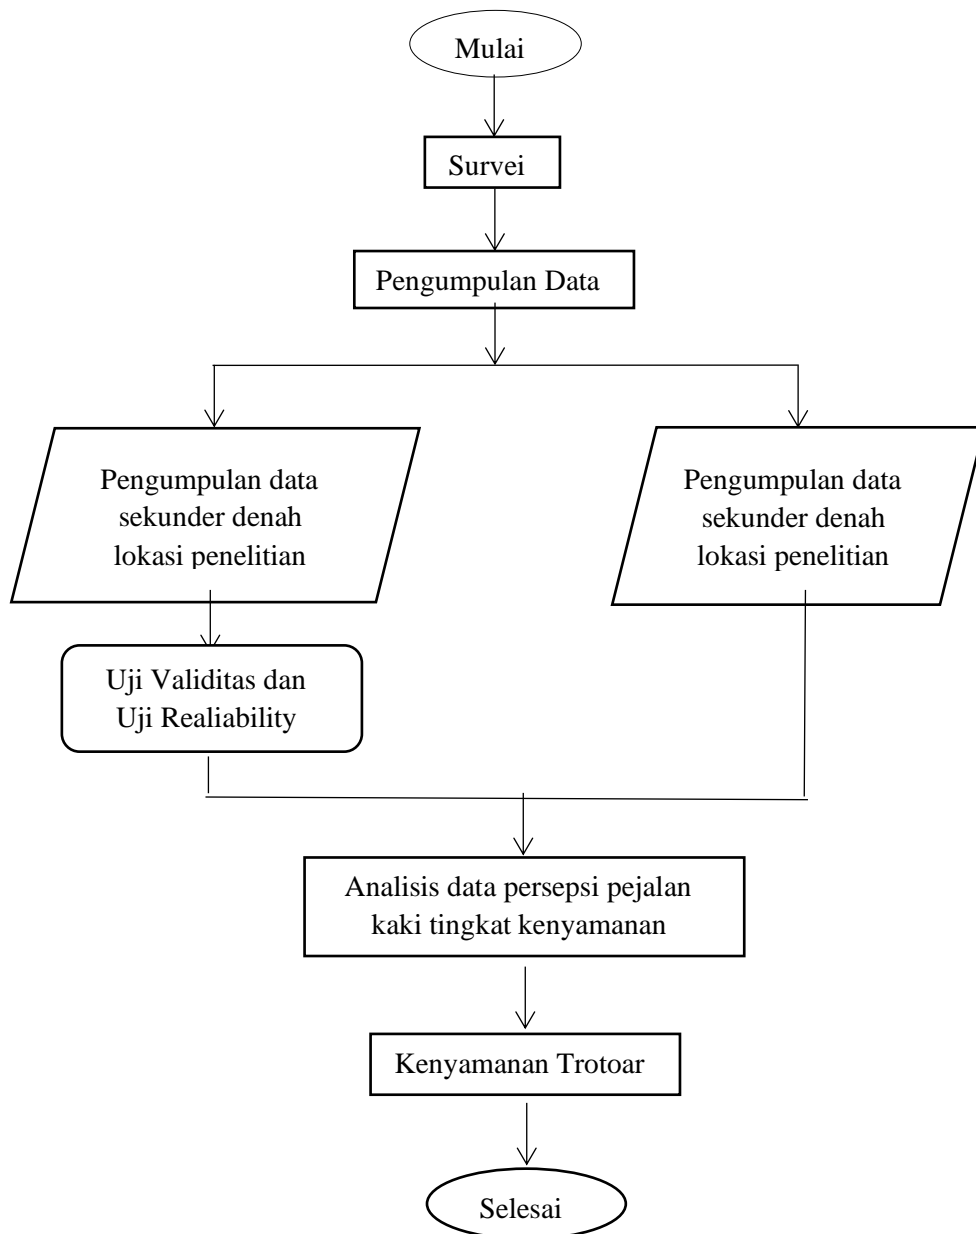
Mulai

Survei

Pengumpulan Data

Pengumpulan data sekunder denah lokasi penelitian

Pengumpulan data sekunder denah lokasi penelitian

Uji Validitas dan Uji Realiability

Analisis data persepsi pejalan kaki tingkat kenyamanan

Kenyamanan Trotoar

Selesai